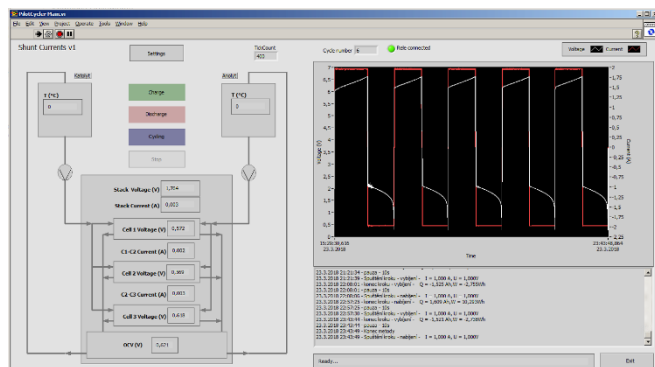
PilotCycler Main.vi
File Edit View Project Operate Tools Window Help

Shunt Currents v1

Settings

TicCount
402

Cycle number 6

Pole connected

Voltage Current

Catolyt

Anolyt

T (°C)
0

T (°C)
0

Charge

Discharge

Cycling

Stop

Stack Voltage (V) 1,354

Stack Current (A) 0,003

Cell 1 Voltage (V) 0,072

C1-C2 Current (A) 0,002

Cell 2 Voltage (V) 0,369

C2-C3 Current (A) 0,003

Cell 3 Voltage (V) 0,610

OCV (V) 0,421

7
6,5
6
5,5
5
4,5
4
3,5
3
2,5
2
1,5
1
0,5
0

Voltage (V)

2
1,75
1,5
1,25
1
0,75
0,5
0,25
0
-0,25
-0,5
-0,75
-1
-1,25
-1,5
-1,75
-2

Current (A)

15:28:38,635
23.3.2018

Time

23:45:48,364
23.3.2018

23.3.2018 21:21:34 - pauza - 10s
23.3.2018 21:21:39 - Součástí kroku - vybíjení - I = 1,000 A, U = 1,000V
23.3.2018 22:08:01 - konec kroku - vybíjení - Q = -1,525 Ah, U = -2,755Wh
23.3.2018 22:08:01 - pauza - 10s
23.3.2018 22:08:06 - Součástí kroku - nabíjení - I = 1,000 A, U = 1,000V
23.3.2018 22:57:25 - konec kroku - nabíjení - Q = 1,609 Ah, U = 10,113Wh
23.3.2018 22:57:25 - pauza - 10s
23.3.2018 22:57:30 - Součástí kroku - vybíjení - I = 1,000 A, U = 1,000V
23.3.2018 23:43:44 - konec kroku - vybíjení - Q = -1,523 Ah, U = -2,755Wh
23.3.2018 23:43:44 - pauza - 10s
23.3.2018 23:43:49 - Konec metody
23.3.2018 23:43:49 - Součástí kroku - nabíjení - I = 1,000 A, U = 1,000V

Ready...

Exit